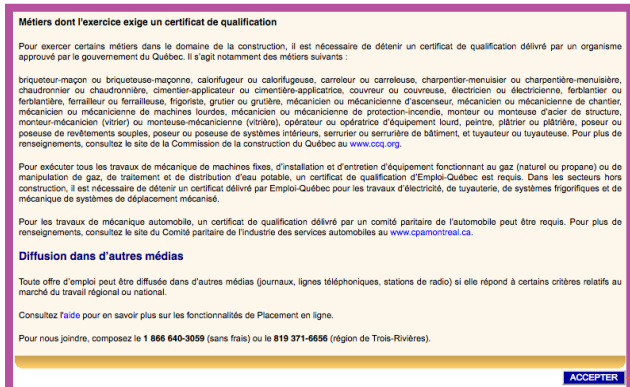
Métiers dont l'exercice exige un certificat de qualification

Pour exercer certains métiers dans le domaine de la construction, il est nécessaire de détenir un certificat de qualification délivré par un organisme approuvé par le gouvernement du Québec. Il s'agit notamment des métiers suivants :

briqueteur-maçon ou briqueteuse-maçonne, calorifugeur ou calorifugeuse, carreleur ou carreleuse, charpentier-menuisier ou charpentière-menuisière, chaudronnier ou chaudronnière, cimentier-applicateur ou cimentière-applicatrice, couvreur ou couvreuse, électricien ou électricienne, ferblantier ou ferblantière, ferrailleur ou ferrailleuse, frigoriste, grutier ou grutière, mécanicien ou mécanicienne d'ascenseur, mécanicien ou mécanicienne de chantier, mécanicien ou mécanicienne de machines lourdes, mécanicien ou mécanicienne de protection-incendie, monteur ou monteuse d'acier de structure, monteur-mécanicien (vitrier) ou monteuse-mécanicienne (vitrière), opérateur ou opératrice d'équipement lourd, peintre, plâtrier ou plâtrière, poseur ou poseuse de revêtements souples, poseur ou poseuse de systèmes intérieurs, serrurier ou serrurière de bâtiment, et tuyauteur ou tuyauteuse. Pour plus de renseignements, consultez le site de la Commission de la construction du Québec au www.ccq.org.

Pour exécuter tous les travaux de mécanique de machines fixes, d'installation et d'entretien d'équipement fonctionnant au gaz (naturel ou propane) ou de manipulation de gaz, de traitement et de distribution d'eau potable, un certificat de qualification d'Emploi-Québec est requis. Dans les secteurs hors construction, il est nécessaire de détenir un certificat délivré par Emploi-Québec pour les travaux d'électricité, de tuyauterie, de systèmes frigorifiques et de mécanique de systèmes de déplacement mécanisé.

Pour les travaux de mécanique automobile, un certificat de qualification délivré par un comité paritaire de l'automobile peut être requis. Pour plus de renseignements, consultez le site du Comité paritaire de l'industrie des services automobiles au www.cpamontreal.ca.

Diffusion dans d'autres médias

Toute offre d'emploi peut être diffusée dans d'autres médias (journaux, lignes téléphoniques, stations de radio) si elle répond à certains critères relatifs au marché du travail régional ou national.

Consultez l'aide pour en savoir plus sur les fonctionnalités de Placement en ligne.

Pour nous joindre, composez le 1 866 640-3059 (sans frais) ou le 819 371-6656 (région de Trois-Rivières).

ACCEPTER